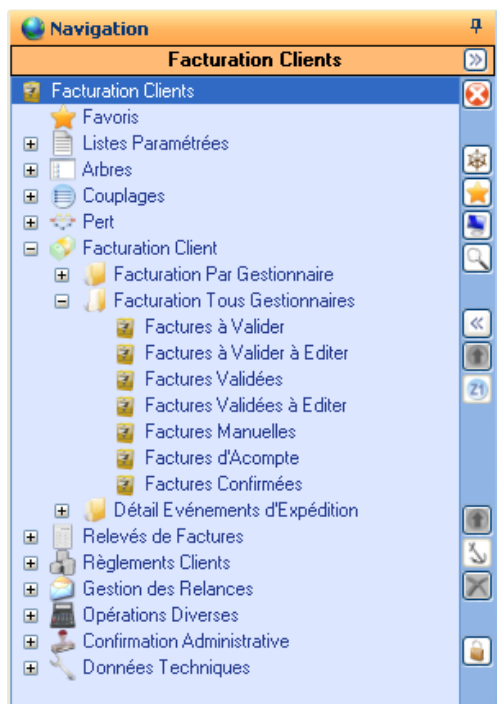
Navigation

Facturation Clients

Facturation Clients
Favoris
Listes Paramétrées
Arbres
Couplages
Pert
Facturation Client
Facturation Par Gestionnaire
Facturation Tous Gestionnaires
Factures à Valider
Factures à Valider à Editer
Factures Validées
Factures Validées à Editer
Factures Manuelles
Factures d'Acompte
Factures Confirmées
Détail Evénements d'Expédition
Relevés de Factures
Règlements Clients
Gestion des Relances
Opérations Diverses
Confirmation Administrative
Données Techniques